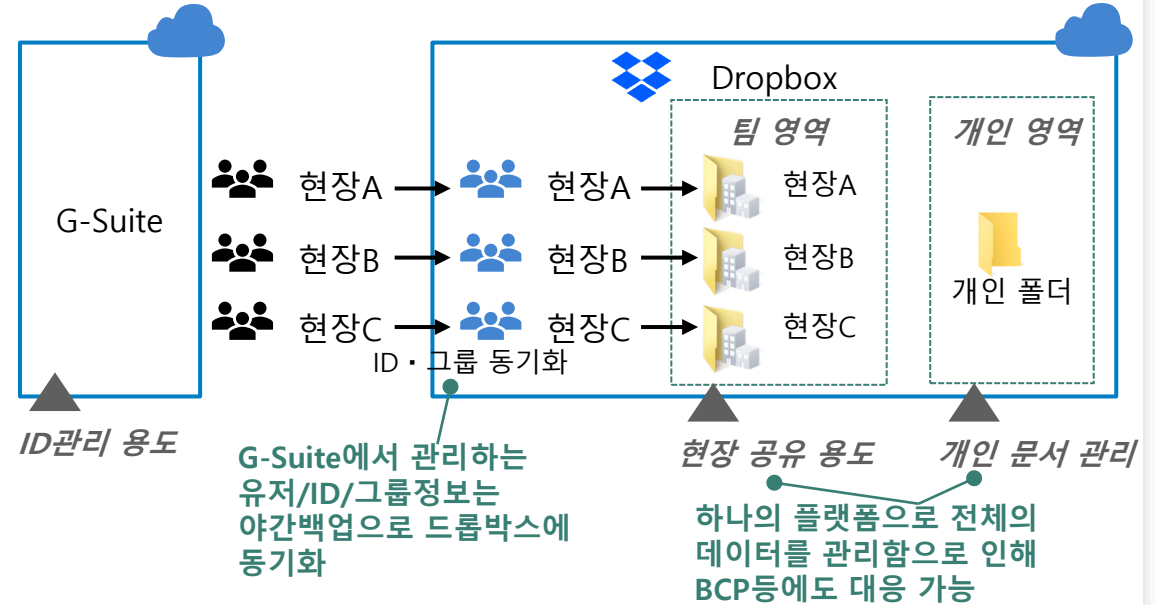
G-Suite

Dropbox

팀 영역

개인 영역

현장A
현장B
현장C

현장A
현장B
현장C

현장A
현장B
현장C

개인 폴더

ID・그룹 동기화

ID관리 용도

G-Suite에서 관리하는 유저/ID/그룹정보는 야간백업으로 드롭박스에 동기화

현장 공유 용도

개인 문서 관리

하나의 플랫폼으로 전체의 데이터를 관리함으로 인해 BCP등에도 대응 가능